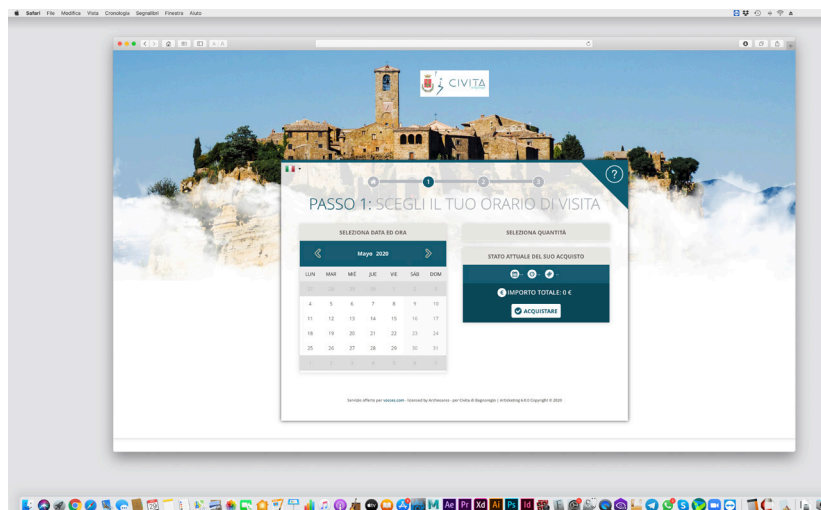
Safari File Modifica Vista Cronologia Segnalibri Finestra Aiuto

CIVITA

?

1 2 3

PASSO 1: SCEGLI IL TUO ORARIO DI VISITA

SELEZIONA DATA ED ORA

Mayo 2020

| LUN | MAR | MIE | JUE | VIE | SÁB | DOM |
|---|---|---|---|---|---|---|
| 27 | 28 | 29 | 30 | 1 | 2 | 3 |
| 4 | 5 | 6 | 7 | 8 | 9 | 10 |
| 11 | 12 | 13 | 14 | 15 | 16 | 17 |
| 18 | 19 | 20 | 21 | 22 | 23 | 24 |
| 25 | 26 | 27 | 28 | 29 | 30 | 31 |
| 1 | 2 | 3 | 4 | 5 | 6 | 7 |

SELEZIONA QUANTITÀ

STATO ATTUALE DEL SUO ACQUISTO

IMPORTO TOTALE: 0 €

ACQUISTARE

Servizio offerto per vivaticket.com - Licensed by Arthemisia - per Civita di Bagnoregio | Artcketing 8.0 Copyright © 2020

Ae Pr Xd Ai Ps Id